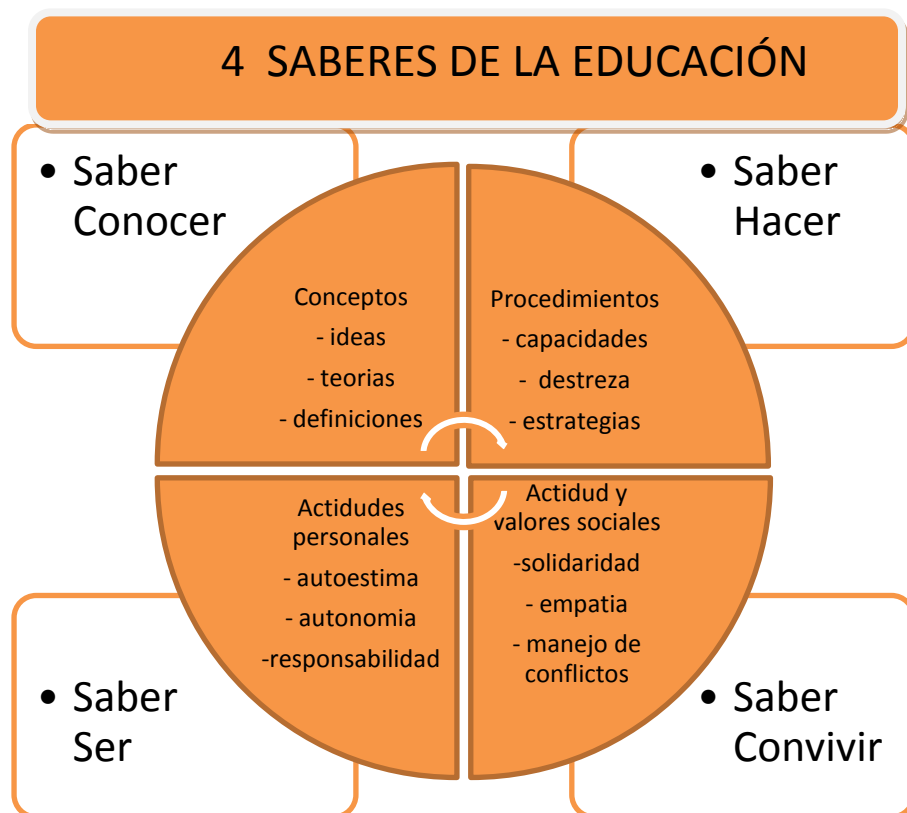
4 SABERES DE LA EDUCACIÓN

• Saber Conocer

• Saber Hacer

Conceptos
- ideas
- teorias
- definiciones

Procedimientos
- capacidades
- destreza
- estrategias

Actidudes personales
- autoestima
- autonomia
-responsabilidad

Actidud y valores sociales
-solidaridad
- empatia
- manejo de conflictos

• Saber Ser

• Saber Convivir